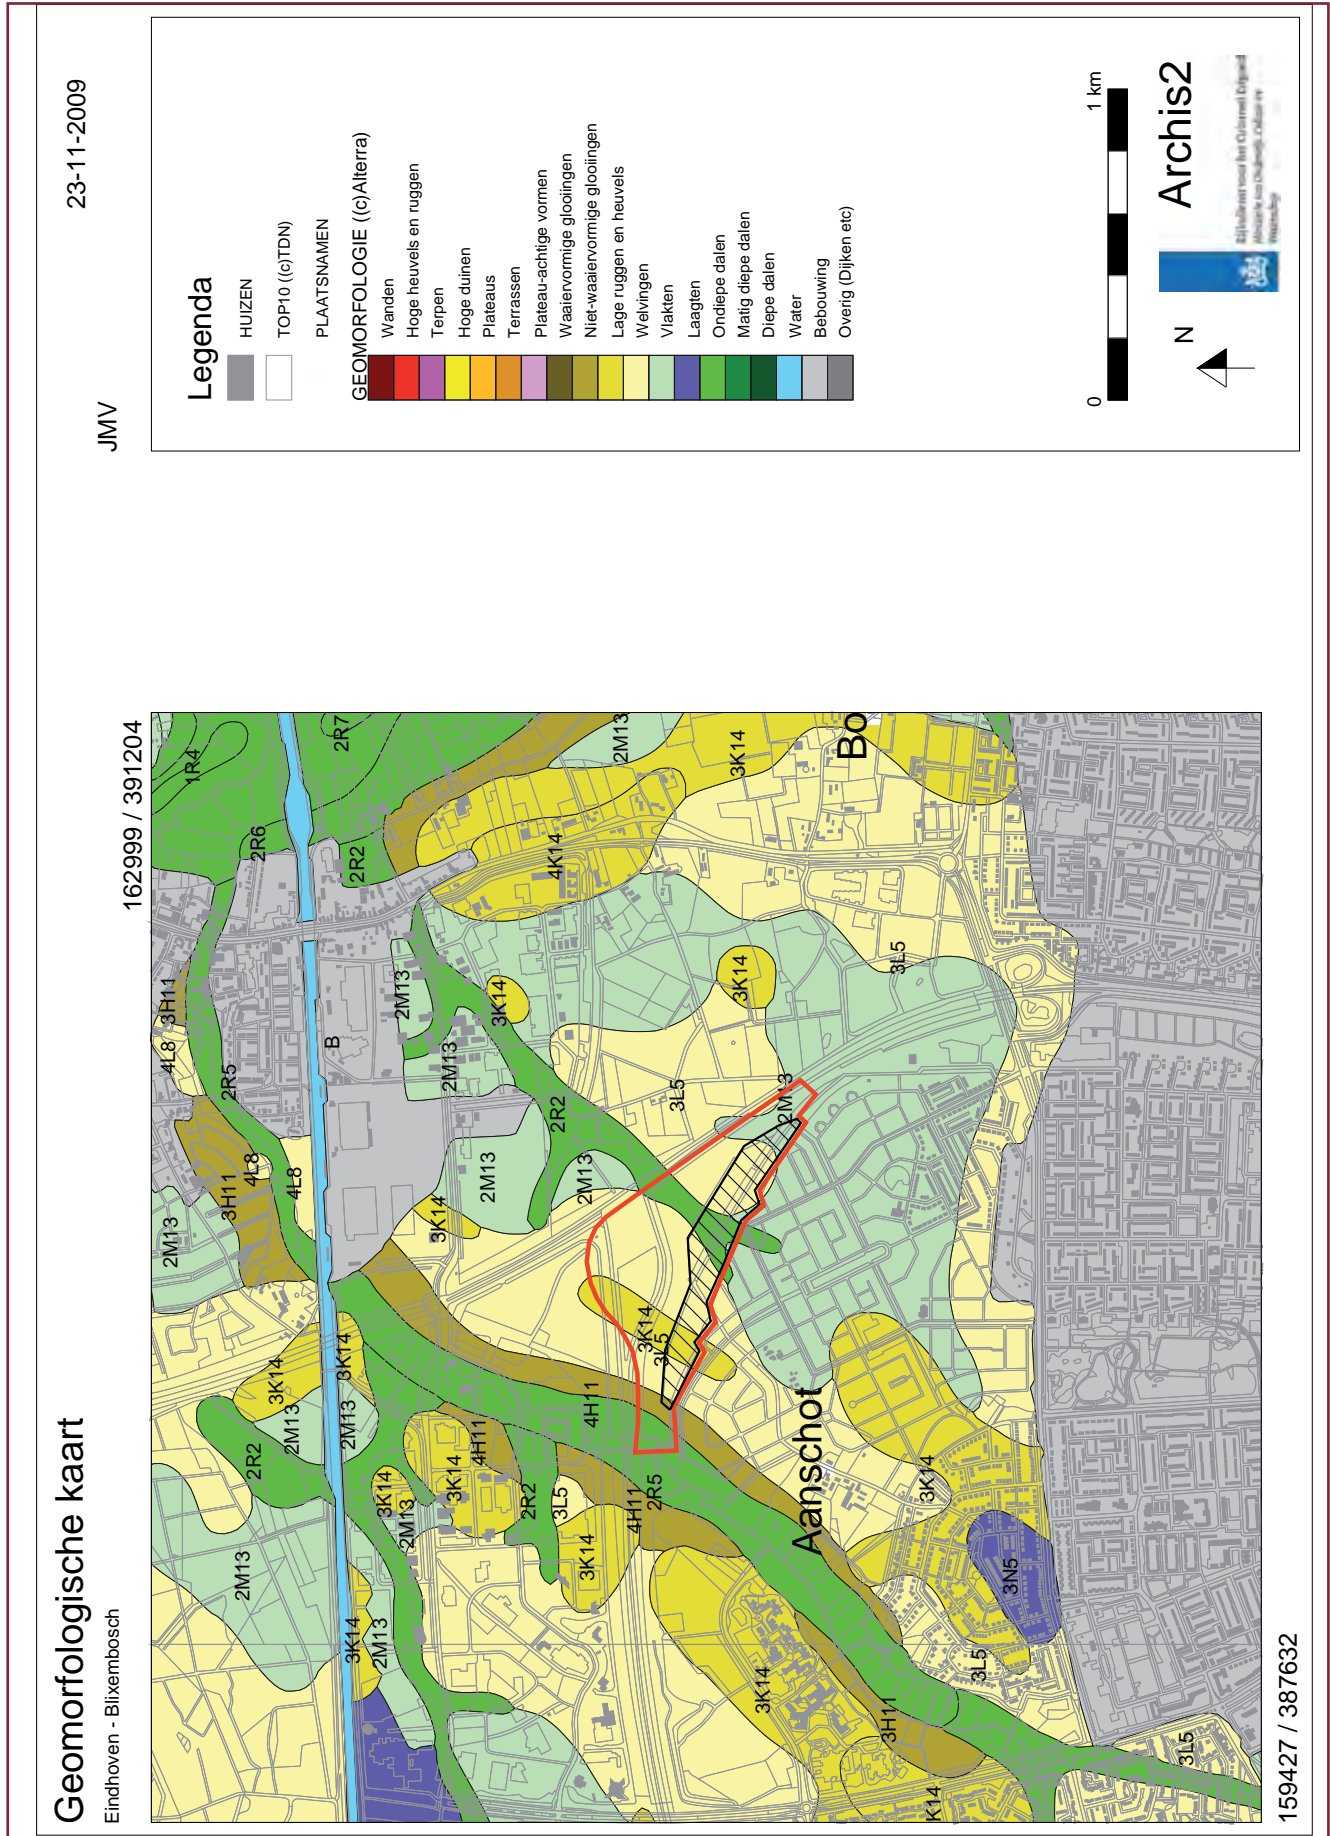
Geomorfologische kaart

Eindhoven - Blixembosch

162999 / 391204

159427 / 387632

23-11-2009

JMV

Legenda

HUIZEN

TOP10 ((c)TDN)

PLAATSNAMEN

GEOMORFOLOGIE ((c)Alterra)

Wanden

Hoge heuvels en ruggen

Terpen

Hoge duinen

Plateaus

Terrassen

Plateau-achtige vormen

Waaiervormige glooiingen

Niet-waaiervormige glooiingen

Lage ruggen en heuvels

Welvingen

Vlakten

Laagten

Ondiepe dalen

Matig diepe dalen

Diepe dalen

Water

Bebouwing

Overig (Dijken etc)

0

1 km

N

Archis2

Aanschot

Bo

B

1R4
2R7
2R6
2R2
2M13
3K14
4K14
3L5
3H11
4L8
2R5
2M13
3K14
3K14
2M13
2R2
2M13
3K14
2M13
2R2
2M13
3H11
4L8
4L8
2M13
3K14
3K14
2R2
2M13
2M13
3K14
3K14
4H11
3K14
3L5
4H11
3K14
2M13
2R2
3L5
3K14
4H11
2R5
2M13
3K14
2M13
3K14
3L5
3N5
3K14
3H11
3L5
3L5
K14